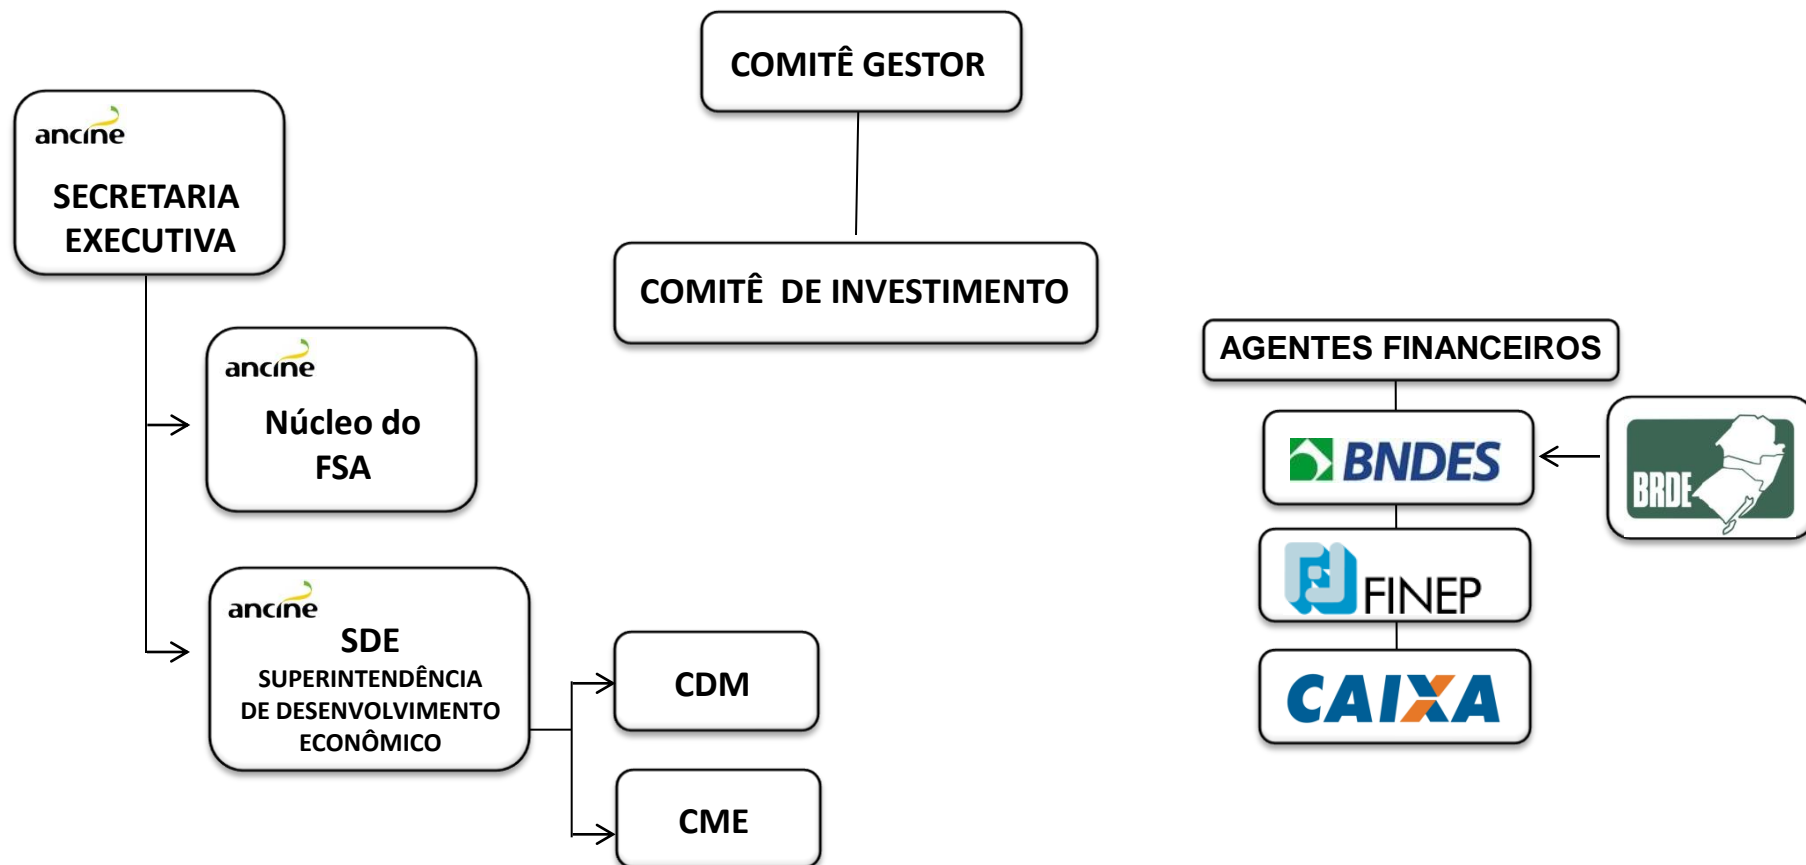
COMITÊ GESTOR

ancine
SECRETARIA EXECUTIVA

COMITÊ DE INVESTIMENTO

ancine
Núcleo do FSA

AGENTES FINANCEIROS

BNDES

BRDE

FINEP

CAIXA

ancine
SDE
SUPERINTENDÊNCIA DE DESENVOLVIMENTO ECONÔMICO

CDM

CME